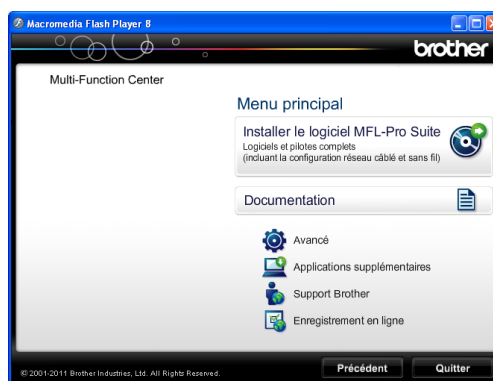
Macromedia Flash Player 8

brother

Multi-Function Center

Menu principal

Installer le logiciel MFL-Pro Suite
Logiciels et pilotes complets
(incluant la configuration réseau câblé et sans fil)

Documentation

Avancé

Applications supplémentaires

Support Brother

Enregistrement en ligne

© 2001-2011 Brother Industries, Ltd. All Rights Reserved.

Précédent

Quitter